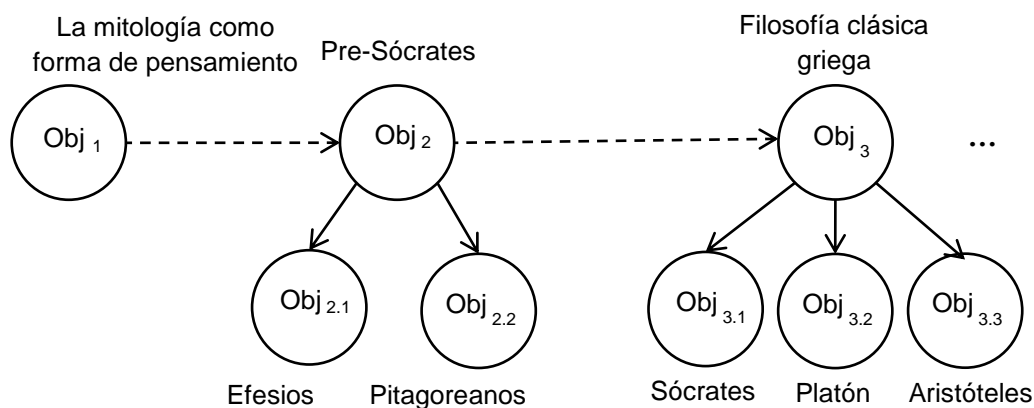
La mitología como forma de pensamiento

Obj $_1$

Pre-Sócrates

Obj $_2$

Filosofía clásica griega

Obj $_3$

...

Obj $_{2.1}$

Obj $_{2.2}$

Obj $_{3.1}$

Obj $_{3.2}$

Obj $_{3.3}$

Efesios

Pitagoreanos

Sócrates

Platón

Aristóteles